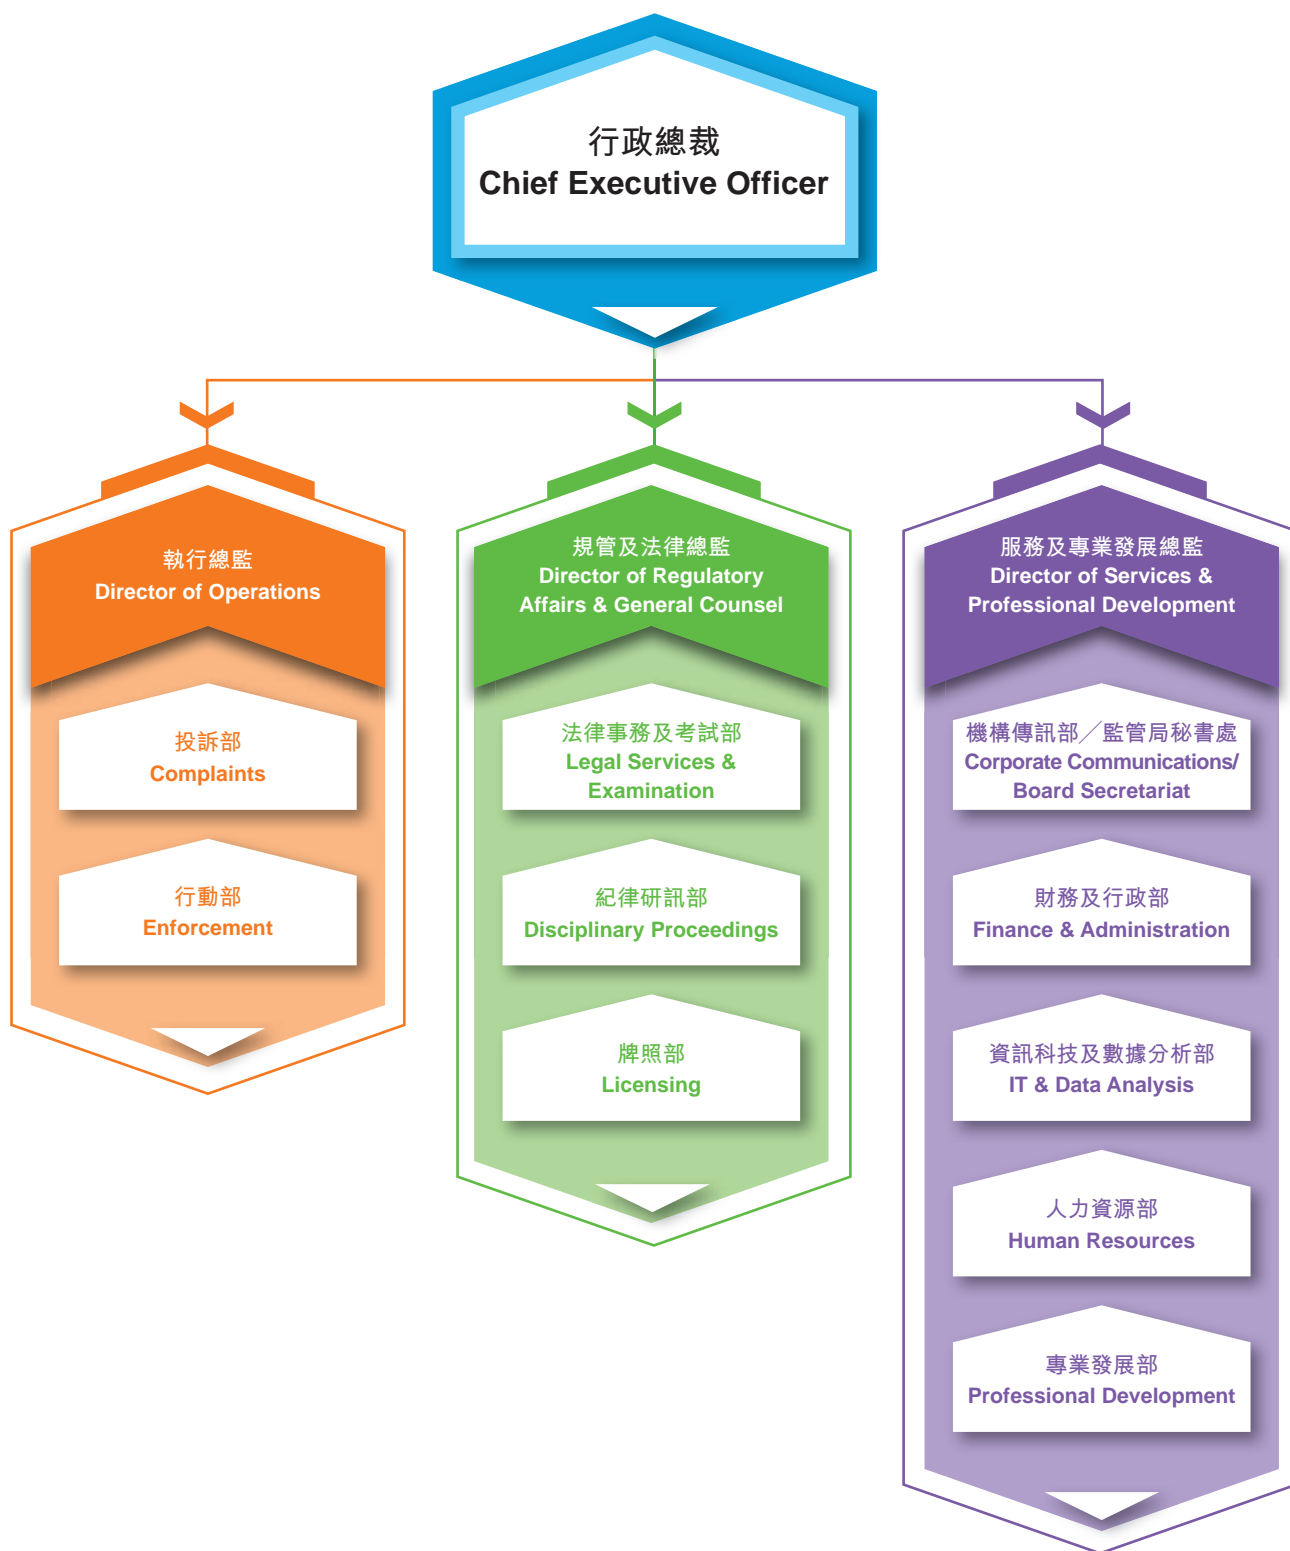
行政總裁
Chief Executive Officer

執行總監
Director of Operations

投訴部
Complaints

行動部
Enforcement

規管及法律總監
Director of Regulatory Affairs & General Counsel

法律事務及考試部
Legal Services & Examination

紀律研訊部
Disciplinary Proceedings

牌照部
Licensing

服務及專業發展總監
Director of Services & Professional Development

機構傳訊部／監管局秘書處
Corporate Communications/ Board Secretariat

財務及行政部
Finance & Administration

資訊科技及數據分析部
IT & Data Analysis

人力資源部
Human Resources

專業發展部
Professional Development